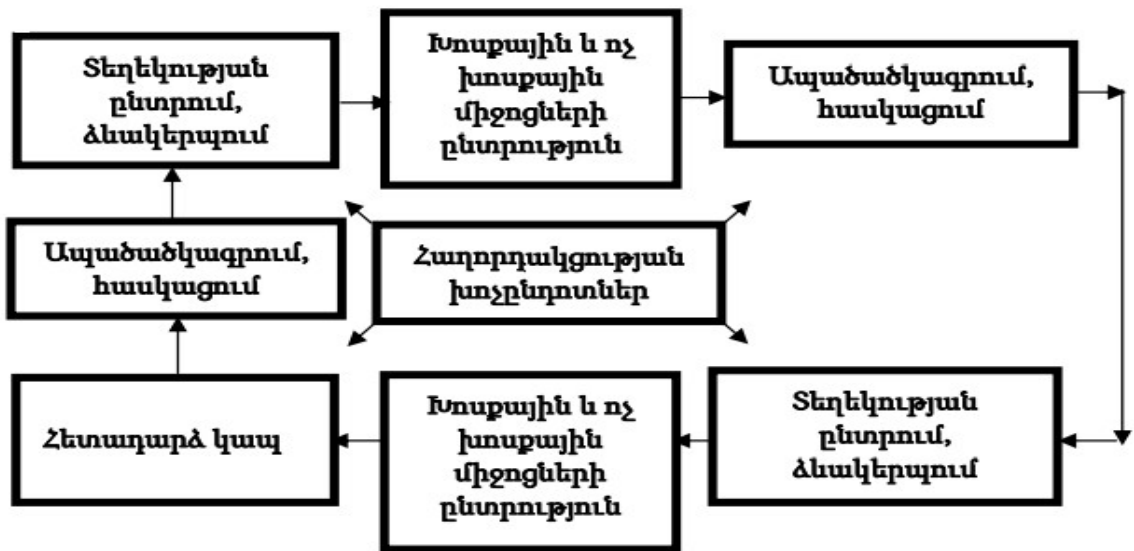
Տեղեկության ընտրում, ձևակերպում

Խոսքային և ոչ խոսքային միջոցների ընտրություն

Ապածածկագրում, հասկացում

Ապածածկագրում, հասկացում

Հաղորդակցության խոչընդոտներ

Հետադարձ կապ

Խոսքային և ոչ խոսքային միջոցների ընտրություն

Տեղեկության ընտրում, ձևակերպում